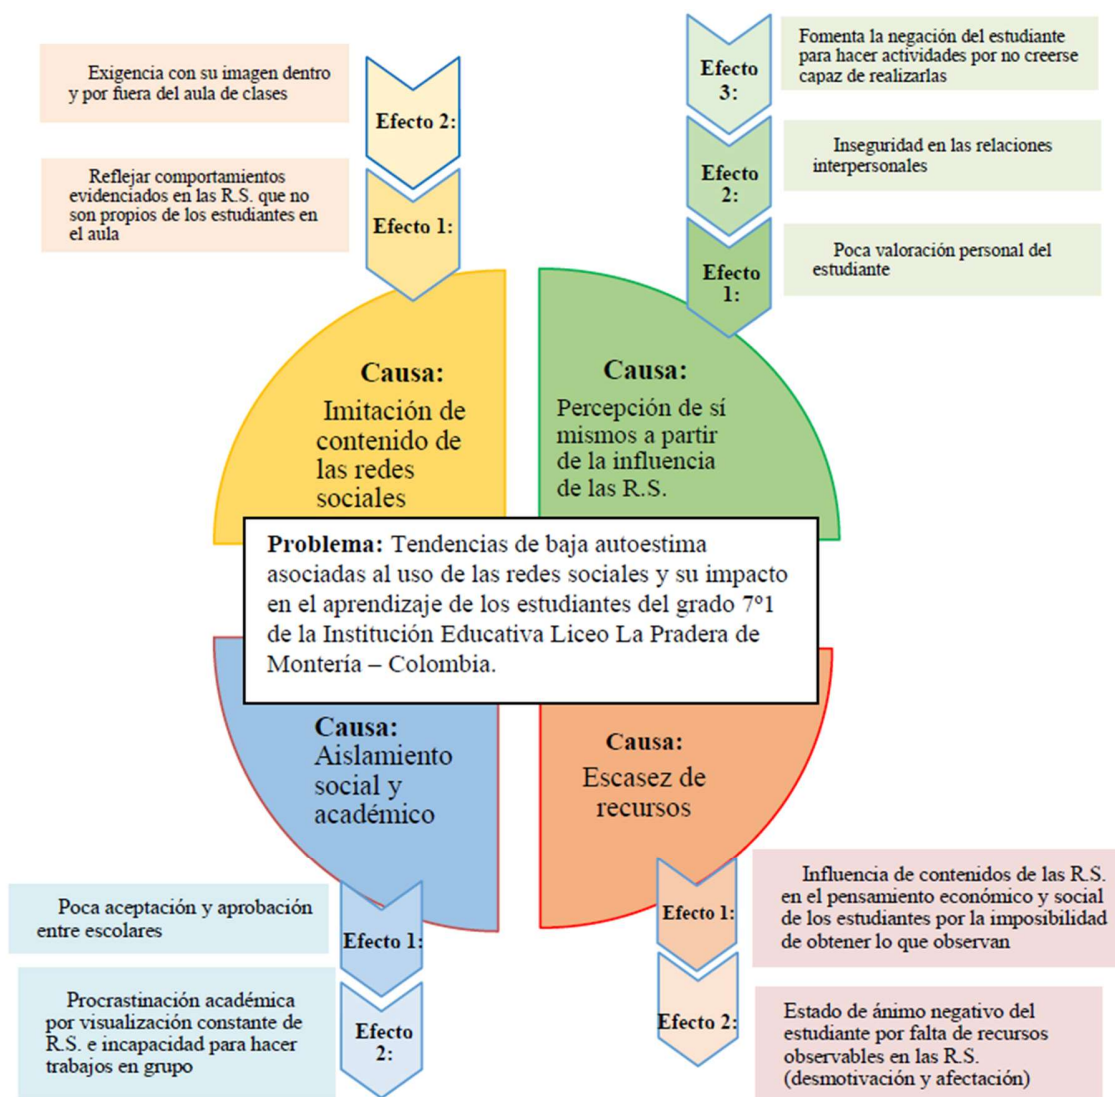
Exigencia con su imagen dentro y por fuera del aula de clases

Efecto 2:

Reflejar comportamientos evidenciados en las R.S. que no son propios de los estudiantes en el aula

Efecto 1:

Efecto 3:

Fomenta la negación del estudiante para hacer actividades por no creerse capaz de realizarlas

Efecto 2:

Inseguridad en las relaciones interpersonales

Efecto 1:

Poca valoración personal del estudiante

Causa:
Imitación de contenido de las redes sociales

Causa:
Percepción de sí mismos a partir de la influencia de las R.S.

Problema: Tendencias de baja autoestima asociadas al uso de las redes sociales y su impacto en el aprendizaje de los estudiantes del grado 7°1 de la Institución Educativa Liceo La Pradera de Montería – Colombia.

Causa:
Aislamiento social y académico

Causa:
Escasez de recursos

Poca aceptación y aprobación entre escolares

Efecto 1:

Procrastinación académica por visualización constante de R.S. e incapacidad para hacer trabajos en grupo

Efecto 2:

Efecto 1:

Influencia de contenidos de las R.S. en el pensamiento económico y social de los estudiantes por la imposibilidad de obtener lo que observan

Efecto 2:

Estado de ánimo negativo del estudiante por falta de recursos observables en las R.S. (desmotivación y afectación)